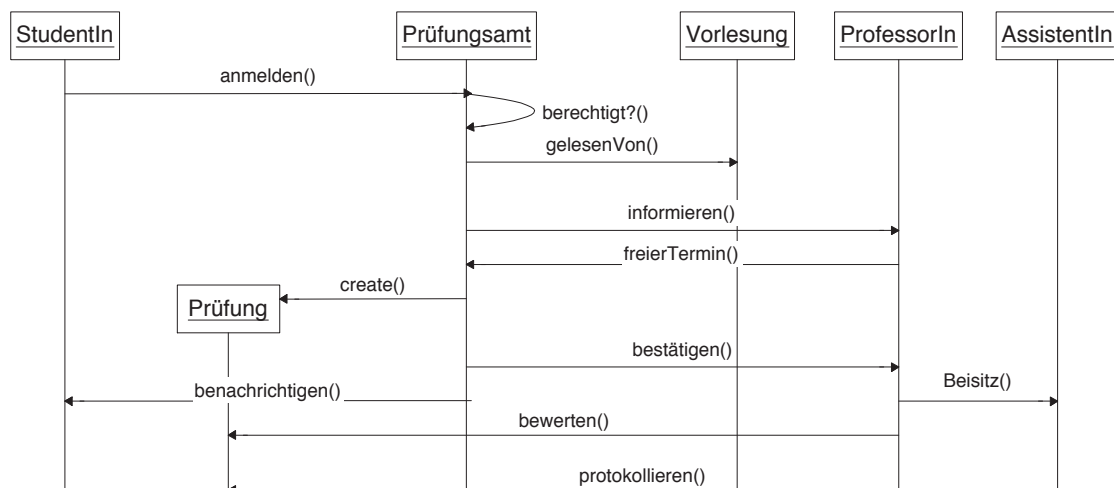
StudentIn
Prüfungsamt
Vorlesung
ProfessorIn
AssistentIn
anmelden()
berechtigt?()
gelesenVon()
informieren()
freierTermin()
create()
Prüfung
bestätigen()
benachrichtigen()
Beisitz()
bewerten()
protokollieren()